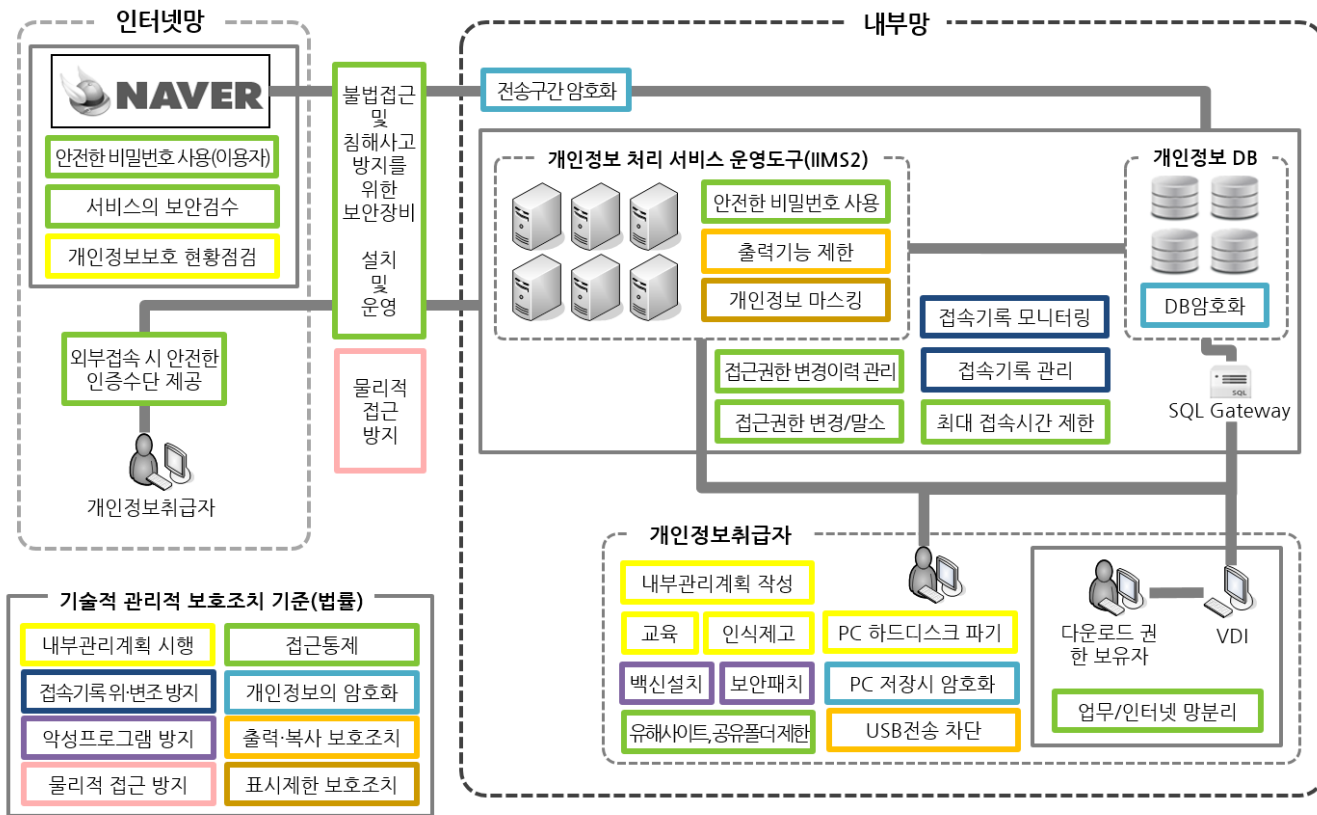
인터넷망

NAVER

안전한 비밀번호 사용(이용자)

서비스의 보안검수

개인정보보호 현황점검

외부접속 시 안전한 인증수단 제공

개인정보취급자

불법접근 및 침해사고 방지를 위한 보안장비 설치 및 운영

물리적 접근 방지

내부망

전송구간 암호화

개인정보 처리 서비스 운영도구(IIMS2)

안전한 비밀번호 사용

출력기능 제한

개인정보 마스킹

접속기록 모니터링

접근권한 변경이력 관리

접속기록 관리

접근권한 변경/말소

최대 접속시간 제한

개인정보 DB

DB암호화

SQL

SQL Gateway

개인정보취급자

내부관리계획 작성

교육

인식제고

PC 하드디스크 파기

백신설치

보안패치

PC 저장시 암호화

유해사이트,공유폴더제한

USB전송 차단

다운로드 권한 보유자

VDI

업무/인터넷 망분리

기술적 관리적 보호조치 기준(법률)

| 내부관리계획 시행 | 접근통제 |
|---|---|
| 접속기록 위·변조 방지 | 개인정보의 암호화 |
| 악성프로그램 방지 | 출력·복사 보호조치 |
| 물리적 접근 방지 | 표시제한 보호조치 |